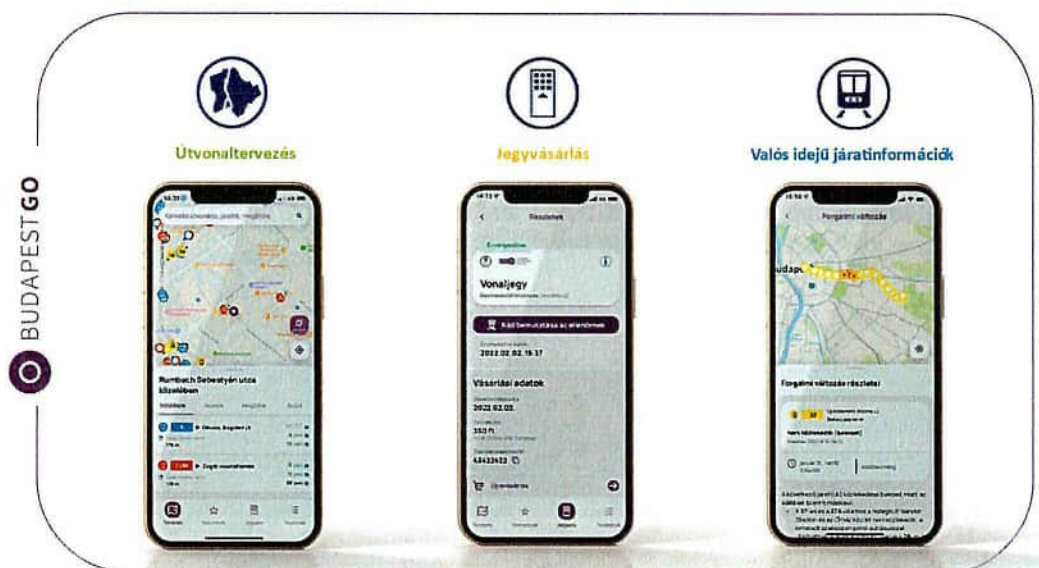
BUDAPEST GO

Útvonaltervezés

Jegyvásárlás

Valós idejű járatinformációk

Rumbach Sebestyén utca közelében

Részletek

Vonaljegy

Kód bemutatása az ellenőrnek

2022.02.02.15:37

Vásárlási adatok

2022.02.02.

350 Ft

48432422

Forgalmi változás

Budapest

Forgalmi változás részletei